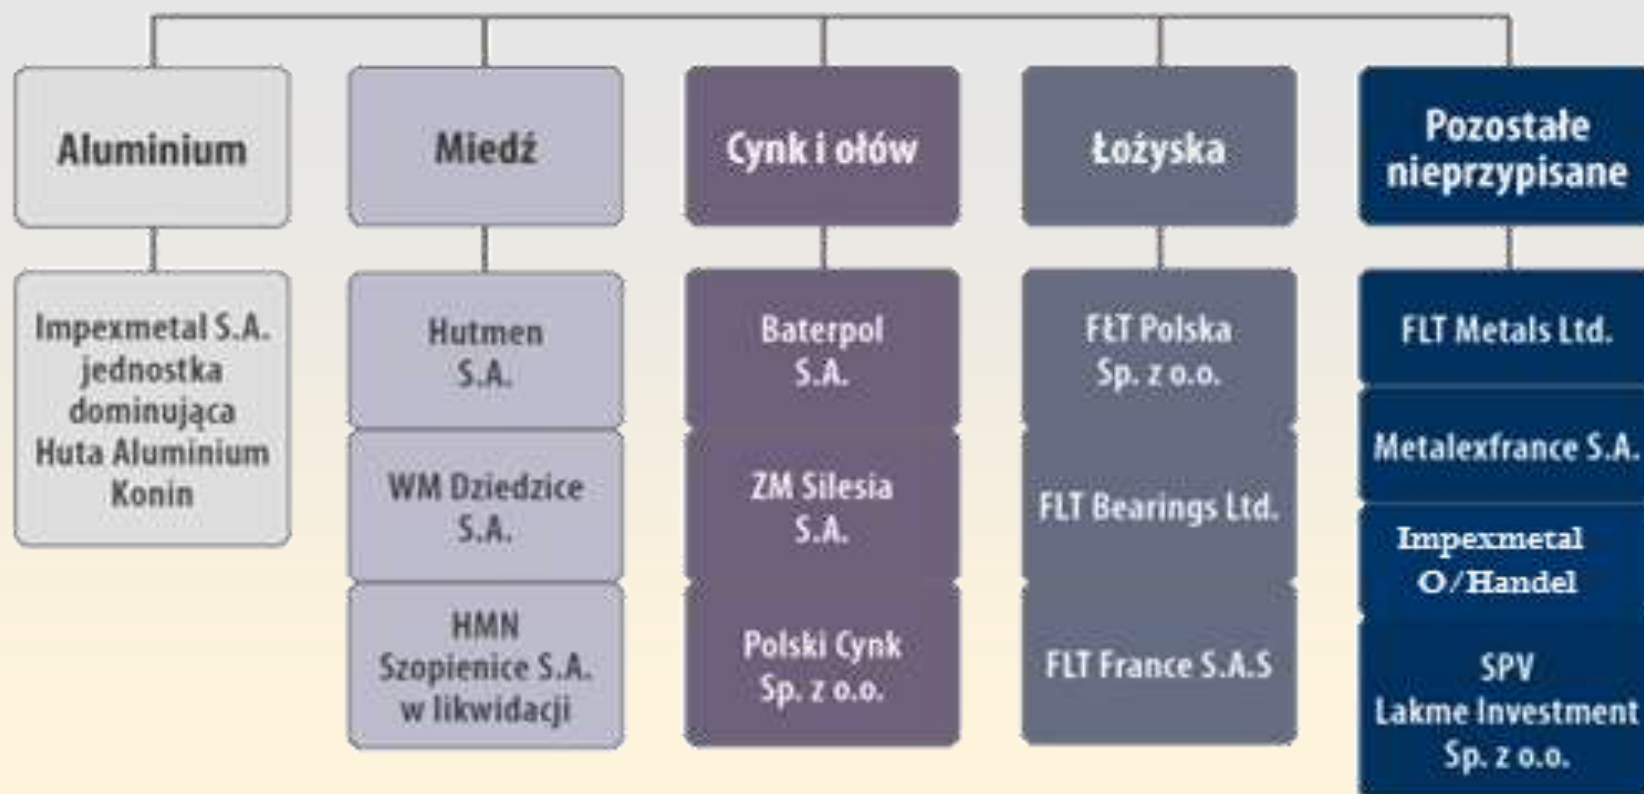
Aluminium

Impexmetal S.A. jednostka dominująca Huta Aluminium Konin

Miedź

Hutmen S.A.

WM Dziedzice S.A.

HMN Szopienice S.A. w likwidacji

Cynk i ołów

Baterpol S.A.

ZM Silesia S.A.

Polski Cynk Sp. z o.o.

Łożyska

FŁT Polska Sp. z o.o.

FLT Bearings Ltd.

FLT France S.A.S

Pozostałe nieprzypisane

FLT Metals Ltd.

Metalexfrance S.A.

Impexmetal O/Handel

SPV Lakme Investment Sp. z o.o.